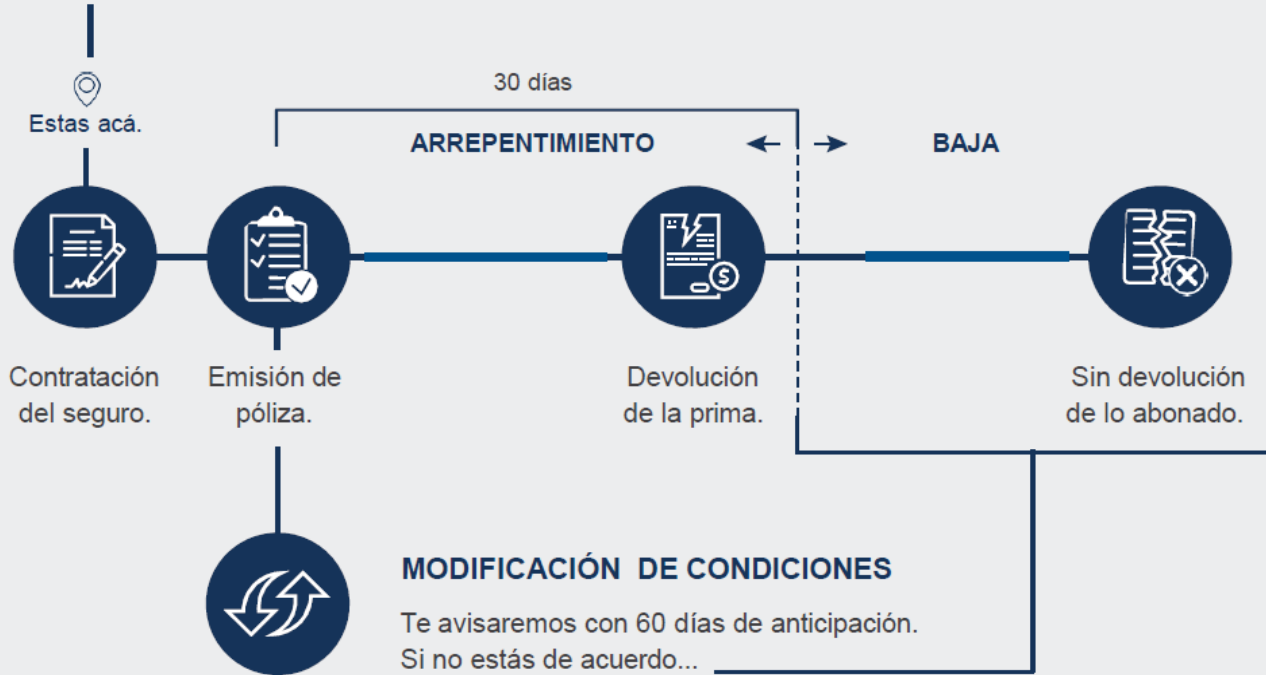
Estas acá.

30 días

ARREPENTIMIENTO

BAJA

Contratación del seguro.

Emisión de póliza.

Devolución de la prima.

Sin devolución de lo abonado.

MODIFICACIÓN DE CONDICIONES

Te avisaremos con 60 días de anticipación.
Si no estás de acuerdo...